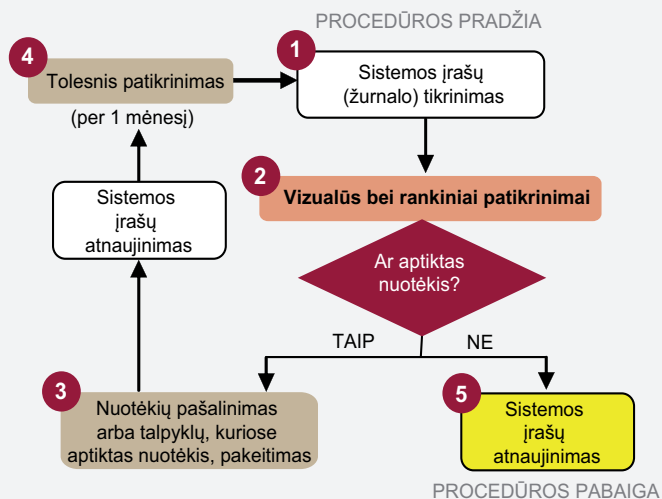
PROCEDŪROS PRADŽIA

4
Tolesnis patikrinimas
(per 1 mėnesį)

1
Sistemos įrašų (žurnalo) tikrinimas

2
Vizualūs bei rankiniai patikrinimai

Ar aptiktas nuotėkis?

TAIP
NE

Sistemos įrašų atnaujinimas

3
Nuotėkių pašalinimas arba talpyklų, kuriose aptiktas nuotėkis, pakeitimas

5
Sistemos įrašų atnaujinimas

PROCEDŪROS PABAIGA